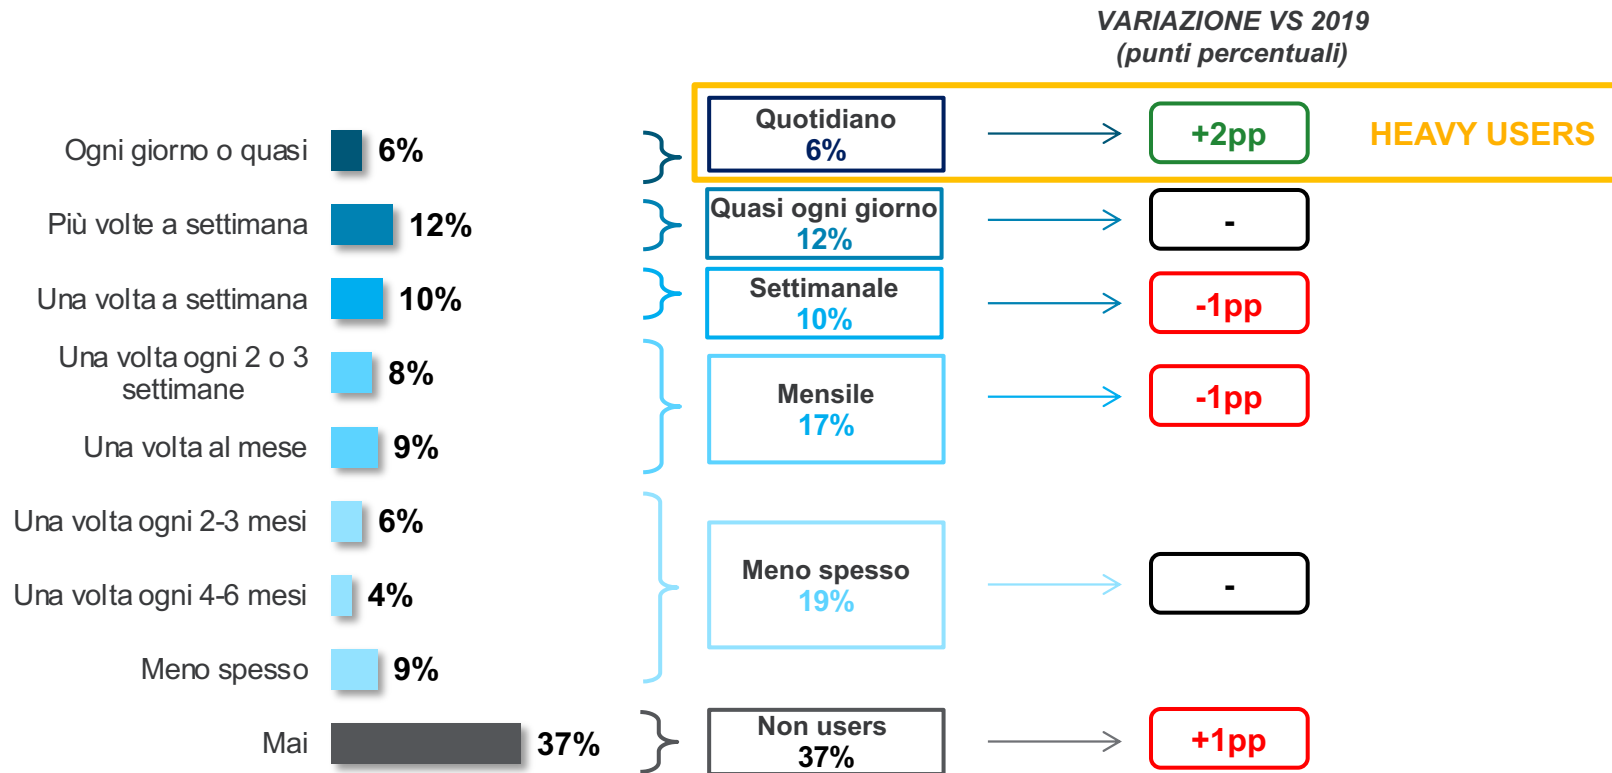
VARIAZIONE VS 2019
(punti percentuali)

Ogni giorno o quasi 6%
Più volte a settimana 12%
Una volta a settimana 10%
Una volta ogni 2 o 3 settimane 8%
Una volta al mese 9%
Una volta ogni 2-3 mesi 6%
Una volta ogni 4-6 mesi 4%
Meno spesso 9%
Mai 37%

Quotidiano 6%
+2pp
HEAVY USERS

Quasi ogni giorno 12%
-

Settimanale 10%
-1pp

Mensile 17%
-1pp

Meno spesso 19%
-

Non users 37%
+1pp